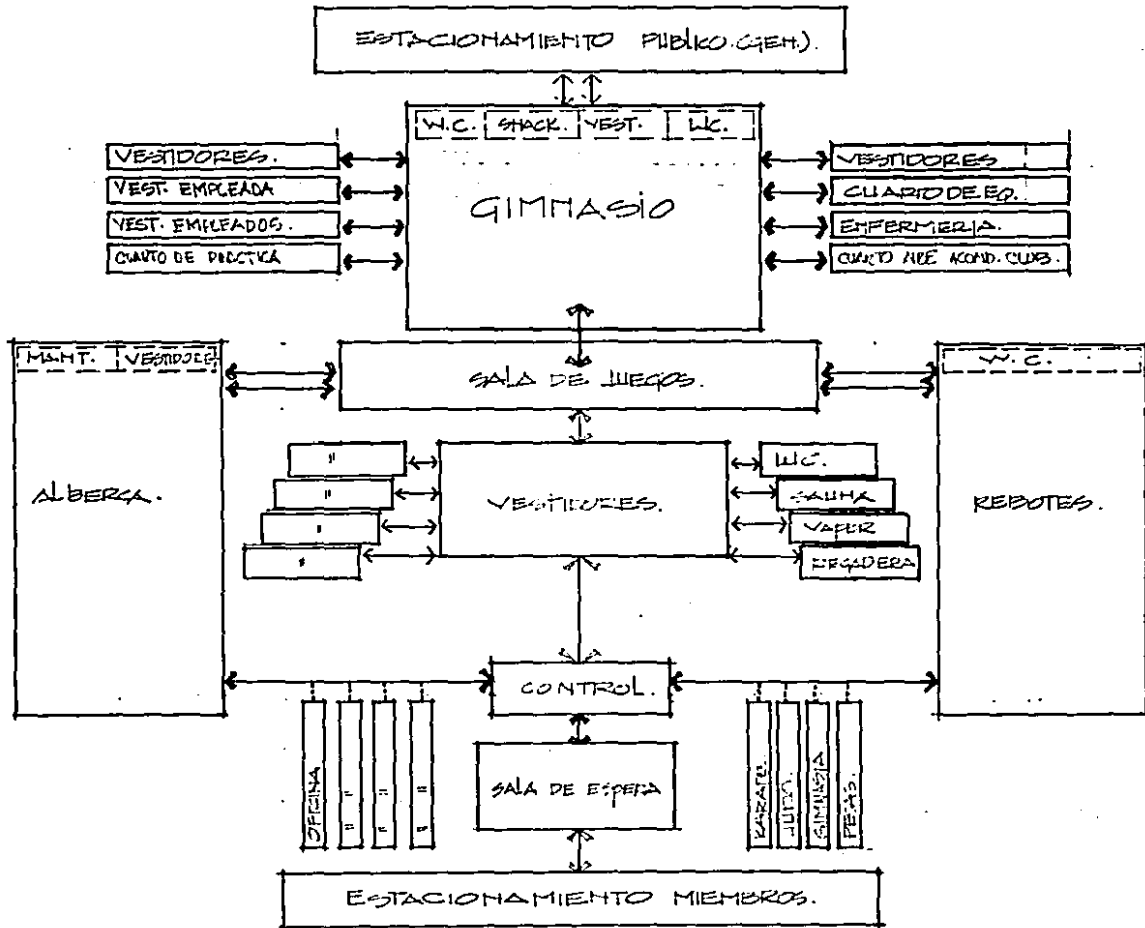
ESTACIONAMIENTO PUBLICO (GEN.)

W.C. SNACK. VEST. W.C.

VESTIDORES.
VEST. EMPLEADA
VEST. EMPLEADOS.
CUARTO DE PRACTICA

GIMNASIO

VESTIDORES
CUARTO DE EQ.
ENFERMERIA.
CUARTO AIRE ACOND. CLUB.

MANT. VESTIDORES

ALBERCA.

SALA DE JUEGOS.

W.C.

REBOTES.

"
"
"
"

VESTIDORES.

W.C.
SAUNA
VAPOR
REGADERA

CONTROL.

OFICINA
"
"
"

SALA DE ESPERA

KARATE
JUDO
GIMNASIA
PESAS

ESTACIONAMIENTO MIEMBROS.